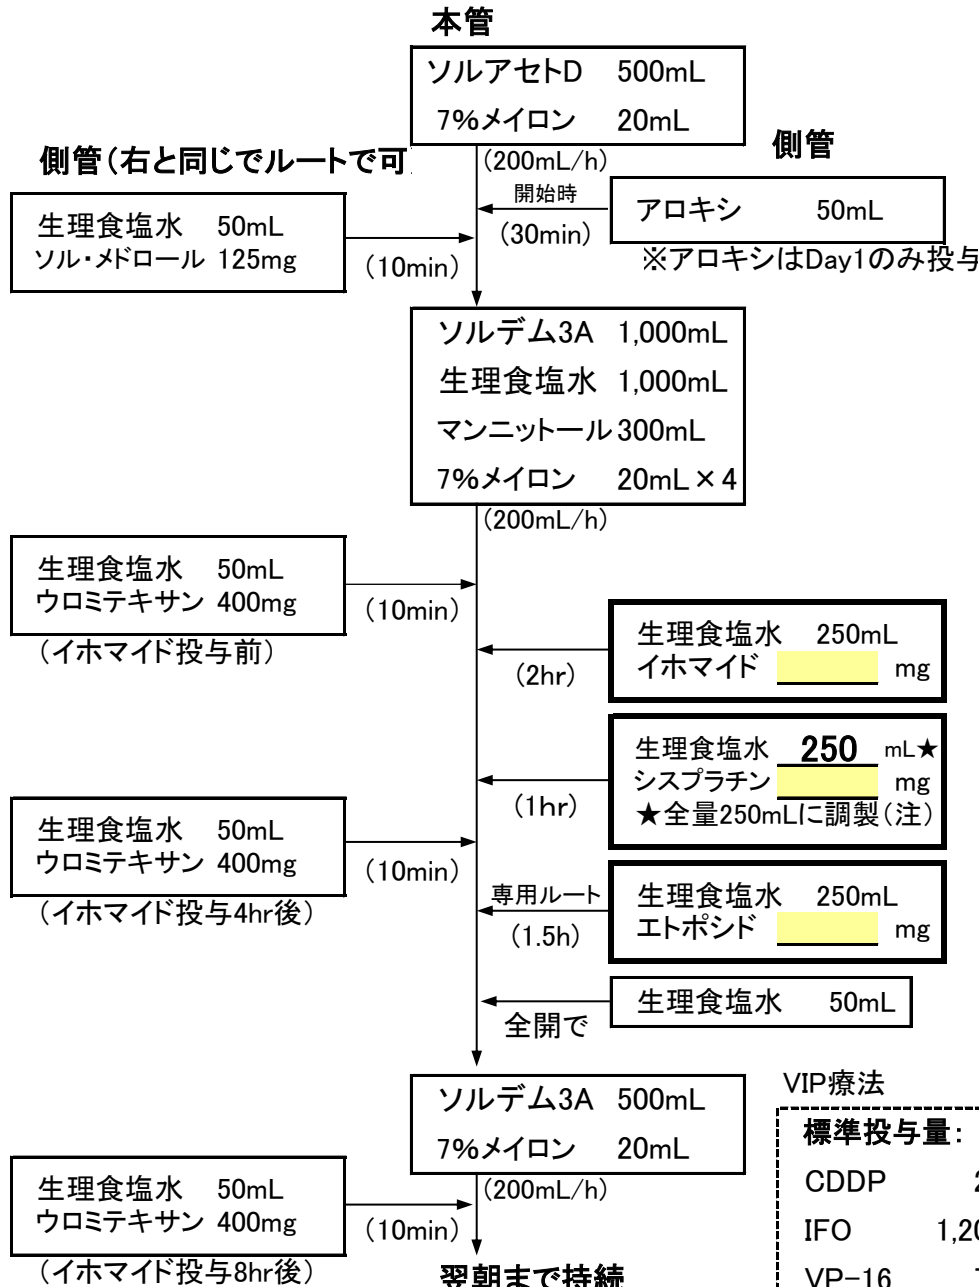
本管

ソルアセトD　500mL
7%メイロン　20mL

側管（右と同じでルートで可

側管

(200mL/h)

開始時

(30min)

アロキシ　50mL

※アロキシはDay1のみ投与

生理食塩水　50mL
ソル・メドロール 125mg

(10min)

ソルデム3A 1,000mL
生理食塩水 1,000mL
マンニットール 300mL
7%メイロン　20mL × 4

(200mL/h)

生理食塩水　50mL
ウロミテキサン 400mg

(10min)

(イホマイド投与前)

生理食塩水　250mL
イホマイド　　　mg

(2hr)

生理食塩水　250 mL★
シスプラチン　　　mg
★全量250mLに調製（注）

(1hr)

生理食塩水　50mL
ウロミテキサン 400mg

(10min)

(イホマイド投与4hr後)

専用ルート

(1.5h)

生理食塩水　250mL
エトポシド　　　mg

生理食塩水　50mL

全開で

ソルデム3A　500mL
7%メイロン　20mL

(200mL/h)

生理食塩水　50mL
ウロミテキサン 400mg

(10min)

(イホマイド投与8hr後)

翌朝まで持続

VIP療法

標準投与量：
CDDP　2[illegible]
IFO　1,20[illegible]
VP-16　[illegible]